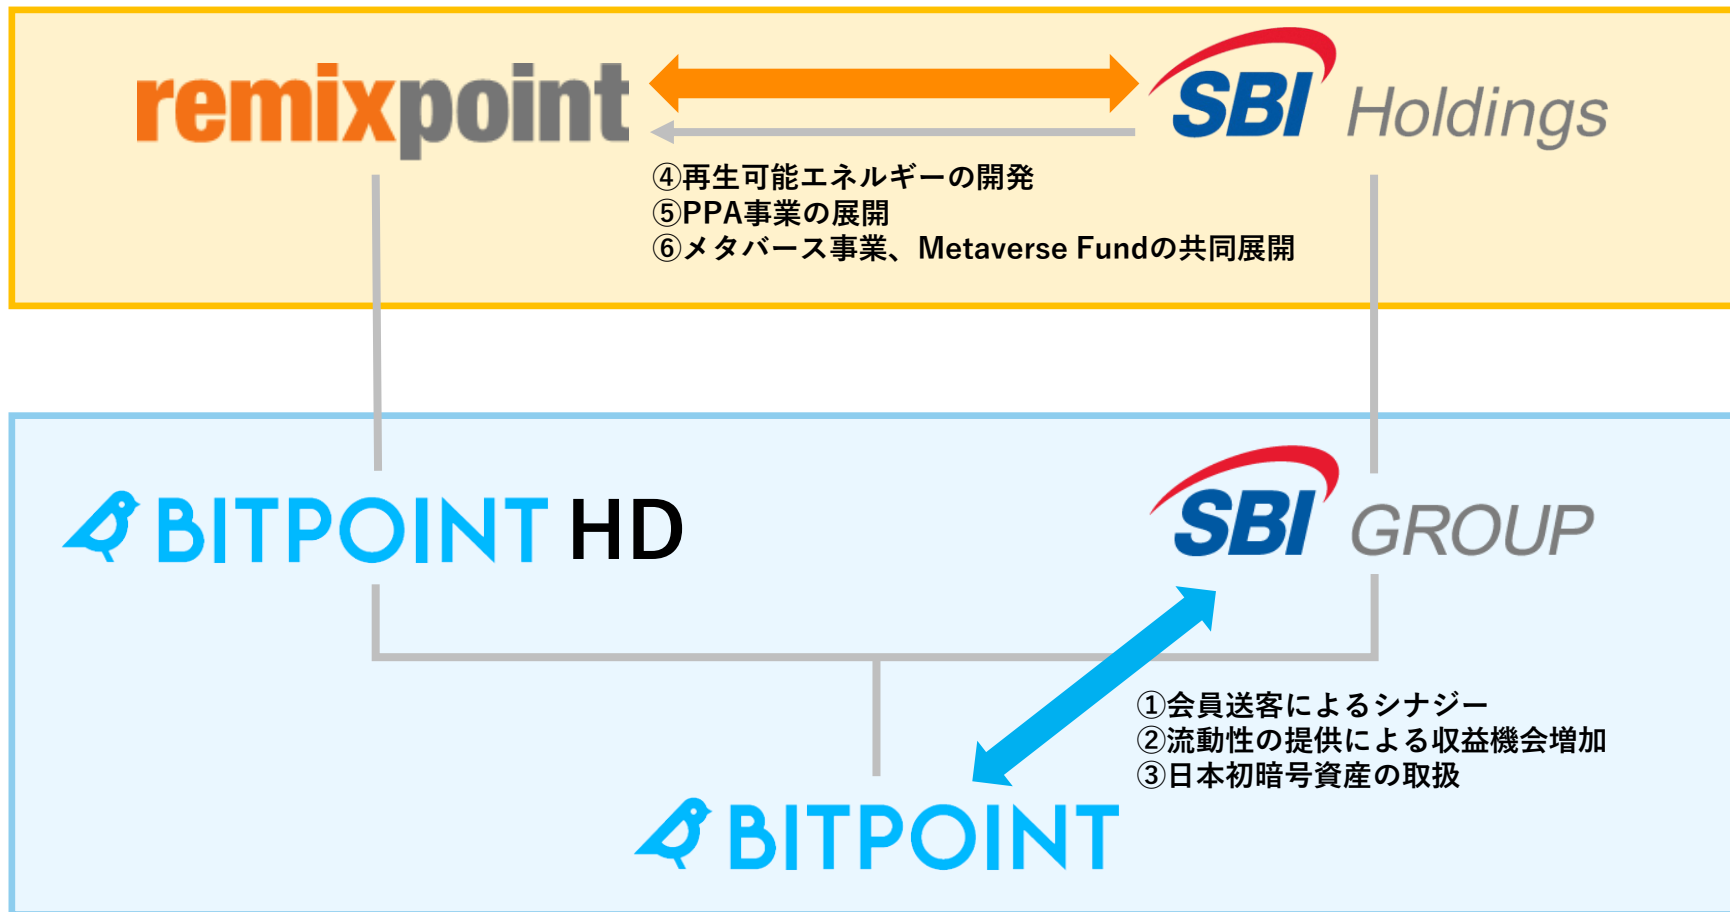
remixpoint

SBI Holdings

④再生可能エネルギーの開発
⑤PPA事業の展開
⑥メタバース事業、Metaverse Fundの共同展開

BITPOINT HD

SBI GROUP

①会員送客によるシナジー
②流動性の提供による収益機会増加
③日本初暗号資産の取扱

BITPOINT